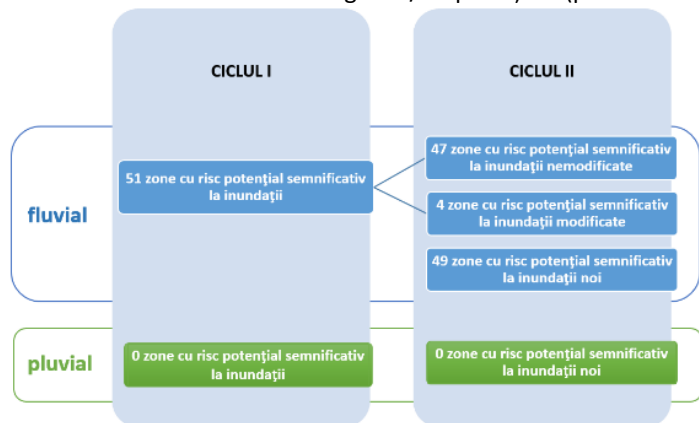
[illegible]

CICLUL I

CICLUL II

fluvial

51 zone cu risc potenţial semnificativ la inundaţii

47 zone cu risc potenţial semnificativ la inundaţii nemodificate

4 zone cu risc potenţial semnificativ la inundaţii modificate

49 zone cu risc potenţial semnificativ la inundaţii noi

pluvial

0 zone cu risc potenţial semnificativ la inundaţii

0 zone cu risc potenţial semnificativ la inundaţii noi